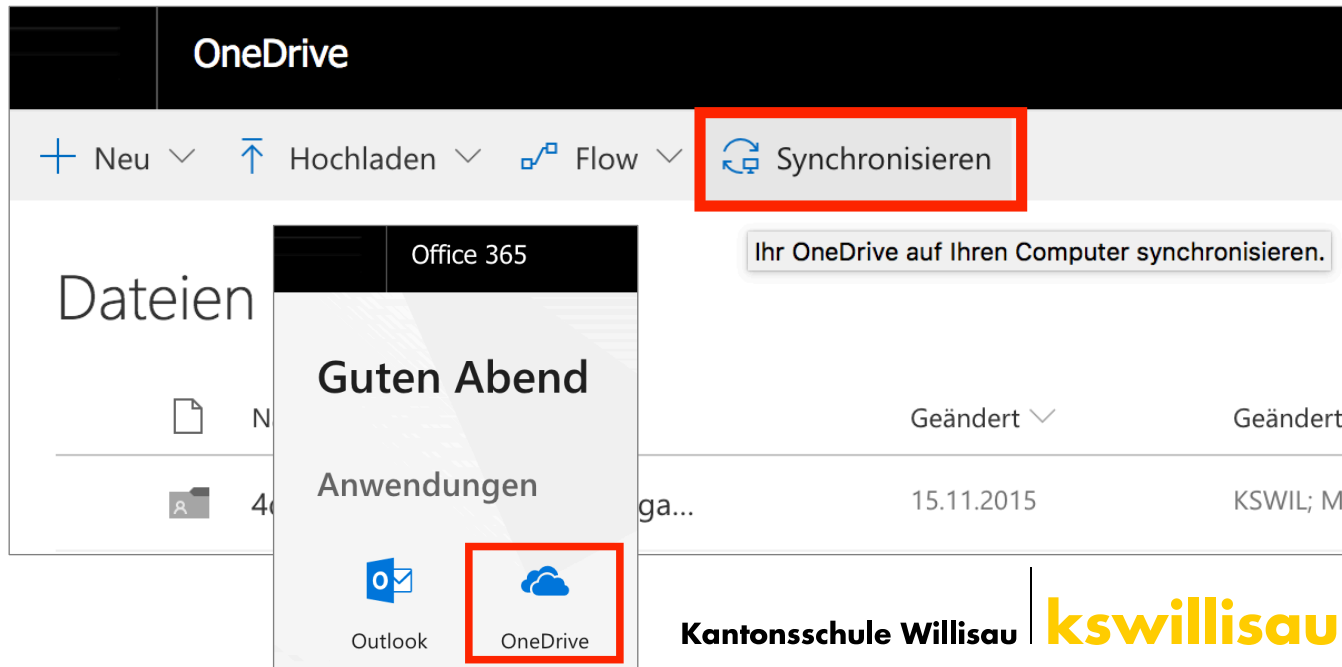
OneDrive

Neu Hochladen Flow Synchronisieren

Ihr OneDrive auf Ihren Computer synchronisieren.

Dateien

N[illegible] Geändert Geändert

4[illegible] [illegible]ga... 15.11.2015 KSWIL; M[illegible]

Office 365

Guten Abend

Anwendungen

Outlook OneDrive

Kantonsschule Willisau kswillisau